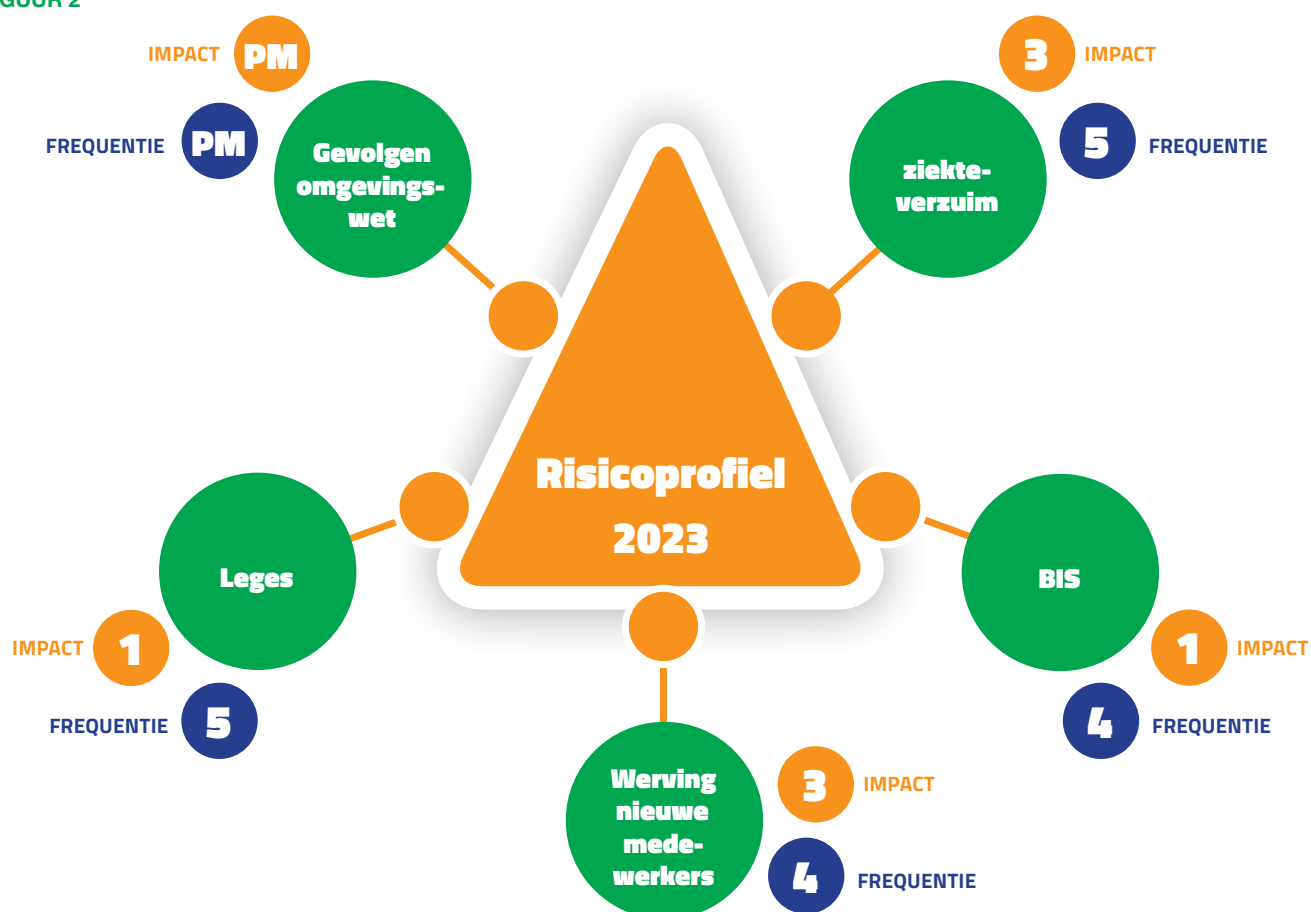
GUUR 2

IMPACT PM

FREQUENTIE PM

Gevolgen omgevingswet

3 IMPACT

5 FREQUENTIE

ziekteverzuim

Risicoprofiel 2023

Leges

IMPACT 1

FREQUENTIE 5

BIS

1 IMPACT

4 FREQUENTIE

Werving nieuwe medewerkers

3 IMPACT

4 FREQUENTIE